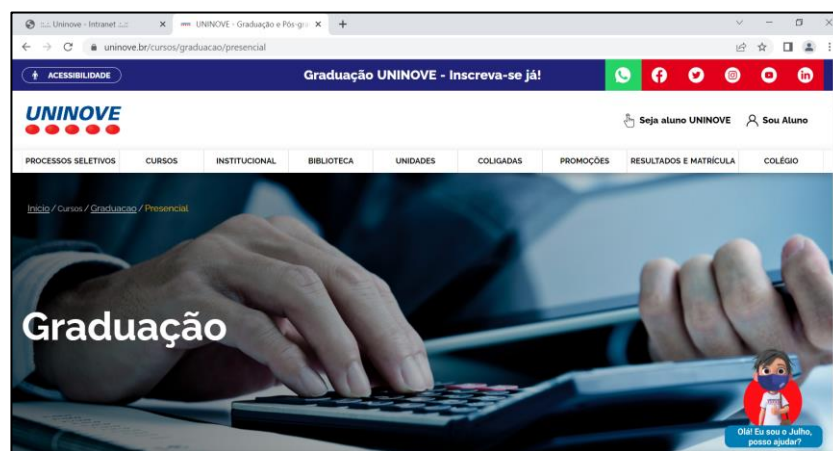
:.:. Uninove - Intranet .:.:. ×
UNINOVE - Graduação e Pós-gra ×
+
uninove.br/cursos/graduacao/presencial

ACESSIBILIDADE
Graduação UNINOVE - Inscreva-se já!

UNINOVE
Seja aluno UNINOVE
Sou Aluno

PROCESSOS SELETIVOS
CURSOS
INSTITUCIONAL
BIBLIOTECA
UNIDADES
COLIGADAS
PROMOÇÕES
RESULTADOS E MATRÍCULA
COLÉGIO

Inicio / Cursos / Graduacao / Presencial

Graduação

Olá! Eu sou o Julho, posso ajudar?